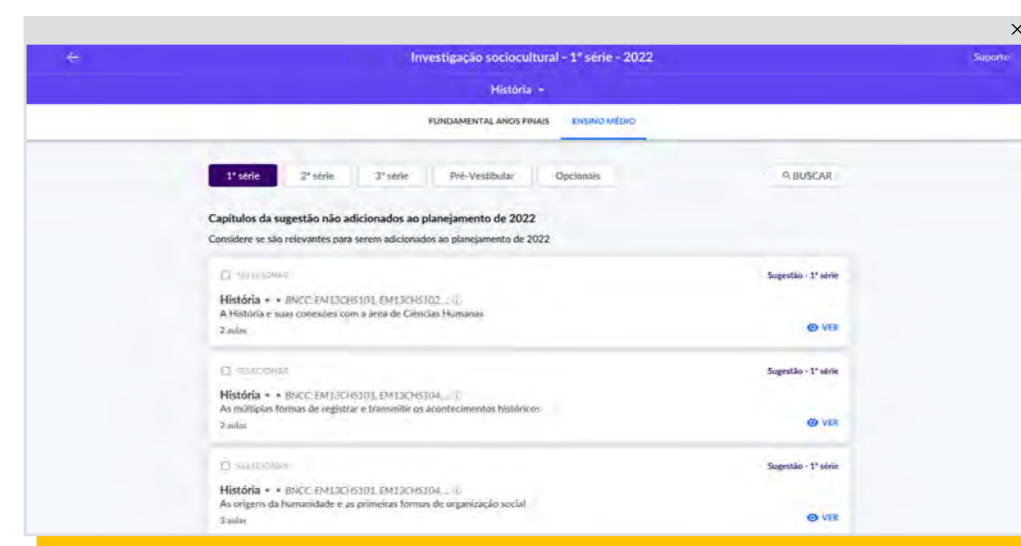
×

←

Investigação sociocultural - 1ª série - 2022

Suporte

História ▾

FUNDAMENTAL ANOS FINAIS

ENSINO MÉDIO

1ª série

2ª série

3ª série

Pré-Vestibular

Opcionais

BUSCAR

Capítulos da sugestão não adicionados ao planejamento de 2022

Considere se são relevantes para serem adicionados ao planejamento de 2022

SELECIONAR

Sugestão - 1ª série

História • • BNCC: EM13CHS101, EM13CHS102...

A História e suas conexões com a área de Ciências Humanas

2 aulas

VER

SELECIONAR

Sugestão - 1ª série

História • • BNCC: EM13CHS101, EM13CHS104...

As múltiplas formas de registrar e transmitir os acontecimentos históricos

2 aulas

VER

SELECIONAR

Sugestão - 1ª série

História • • BNCC: EM13CHS101, EM13CHS104...

As origens da humanidade e as primeiras formas de organização social

3 aulas

VER